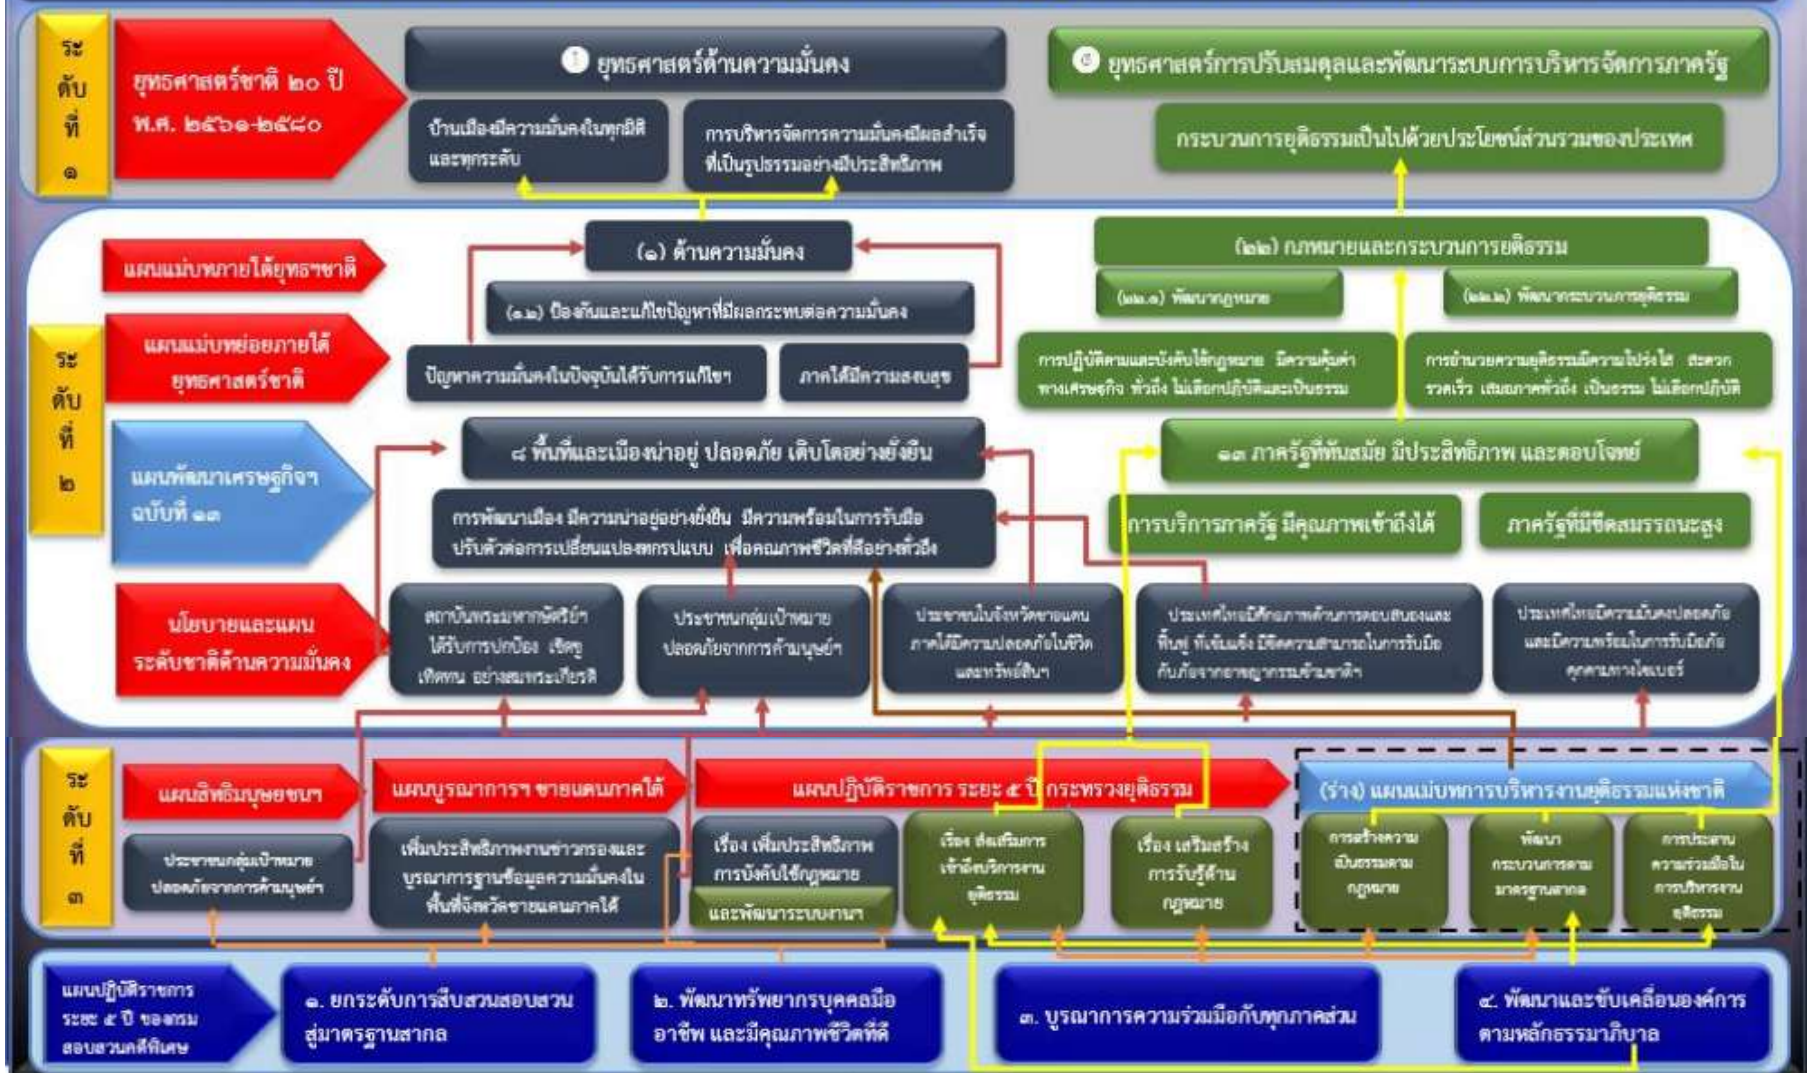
ระดับที่ ๑

ยุทธศาสตร์ชาติ ๒๐ ปี พ.ศ. ๒๕๖๑-๒๕๘๐

๑ ยุทธศาสตร์ด้านความมั่นคง

บ้านเมืองมีความมั่นคงในทุกมิติและทุกระดับ

การบริหารจัดการความมั่นคงมีผลสำเร็จที่เป็นรูปธรรมอย่างมีประสิทธิภาพ

๖ ยุทธศาสตร์การปรับสมดุลและพัฒนาระบบการบริหารจัดการภาครัฐ

กระบวนการยุติธรรมเป็นไปด้วยประโยชน์ส่วนรวมของประเทศ

ระดับที่ ๒

แผนแม่บทภายใต้ยุทธศาสตร์ชาติ

(๑) ด้านความมั่นคง

(๑.๒) ป้องกันและแก้ไขปัญหาที่มีผลกระทบต่อความมั่นคง

แผนแม่บทย่อยภายใต้ยุทธศาสตร์ชาติ

ปัญหาความมั่นคงในปัจจุบันได้รับการแก้ไขฯ

ภาคใต้มีความสงบสุข

(๒๒) กฎหมายและกระบวนการยุติธรรม

(๒๒.๑) พัฒนากฎหมาย

(๒๒.๒) พัฒนากระบวนการยุติธรรม

การปฏิบัติตามและบังคับใช้กฎหมาย มีความคุ้มค่าทางเศรษฐกิจ ทั่วถึง ไม่เลือกปฏิบัติและเป็นธรรม

การอำนวยความยุติธรรมมีความโปร่งใส สะดวก รวดเร็ว เสมอภาคทั่วถึง เป็นธรรม ไม่เลือกปฏิบัติ

แผนพัฒนาเศรษฐกิจฯ ฉบับที่ ๑๓

๘ พื้นที่และเมืองน่าอยู่ ปลอดภัย เติบโตอย่างยั่งยืน

การพัฒนาเมือง มีความน่าอยู่อย่างยั่งยืน มีความพร้อมในการรับมือ ปรับตัวต่อการเปลี่ยนแปลงทุกรูปแบบ เพื่อคุณภาพชีวิตที่ดีอย่างทั่วถึง

๑๓ ภาครัฐที่ทันสมัย มีประสิทธิภาพ และตอบโจทย์

การบริการภาครัฐ มีคุณภาพเข้าถึงได้

ภาครัฐที่มีขีดสมรรถนะสูง

นโยบายและแผนระดับชาติด้านความมั่นคง

สถาบันพระมหากษัตริย์ฯ ได้รับการปกป้อง เชิดชู เทิดทูน อย่างสมพระเกียรติ

ประชาชนกลุ่มเป้าหมาย ปลอดภัยจากการค้ามนุษย์ฯ

ประชาชนในจังหวัดชายแดนภาคใต้มีความปลอดภัยในชีวิตและทรัพย์สินฯ

ประเทศไทยมีศักยภาพด้านการตอบสนองและฟื้นฟู ที่เข้มแข็ง มีขีดความสามารถในการรับมือกับภัยจากอาชญากรรมข้ามชาติฯ

ประเทศไทยมีความมั่นคงปลอดภัยและมีความพร้อมในการรับมือภัยคุกคามทางไซเบอร์

ระดับที่ ๓

แผนสิทธิมนุษยชนฯ

ประชาชนกลุ่มเป้าหมายปลอดภัยจากการค้ามนุษย์ฯ

แผนบูรณาการฯ ชายแดนภาคใต้

เพิ่มประสิทธิภาพงานข่าวกรองและบูรณาการฐานข้อมูลความมั่นคงในพื้นที่จังหวัดชายแดนภาคใต้

แผนปฏิบัติราชการ ระยะ ๕ ปี กระทรวงยุติธรรม

เรื่อง เพิ่มประสิทธิภาพการบังคับใช้กฎหมาย และพัฒนาระบบงานฯ

เรื่อง ส่งเสริมการเข้าถึงบริการงานยุติธรรม

เรื่อง เสริมสร้างการรับรู้ด้านกฎหมาย

(ร่าง) แผนแม่บทการบริหารงานยุติธรรมแห่งชาติ

การสร้างความเป็นธรรมตามกฎหมาย

พัฒนากระบวนการตามมาตรฐานสากล

การประสานความร่วมมือในการบริหารงานยุติธรรม

แผนปฏิบัติราชการ ระยะ ๕ ปี ของกรมสอบสวนคดีพิเศษ

๑. ยกระดับการสืบสวนสอบสวนสู่มาตรฐานสากล

๒. พัฒนาทรัพยากรบุคคลมืออาชีพ และมีคุณภาพชีวิตที่ดี

๓. บูรณาการความร่วมมือกับทุกภาคส่วน

๔. พัฒนาและขับเคลื่อนองค์การตามหลักธรรมาภิบาล